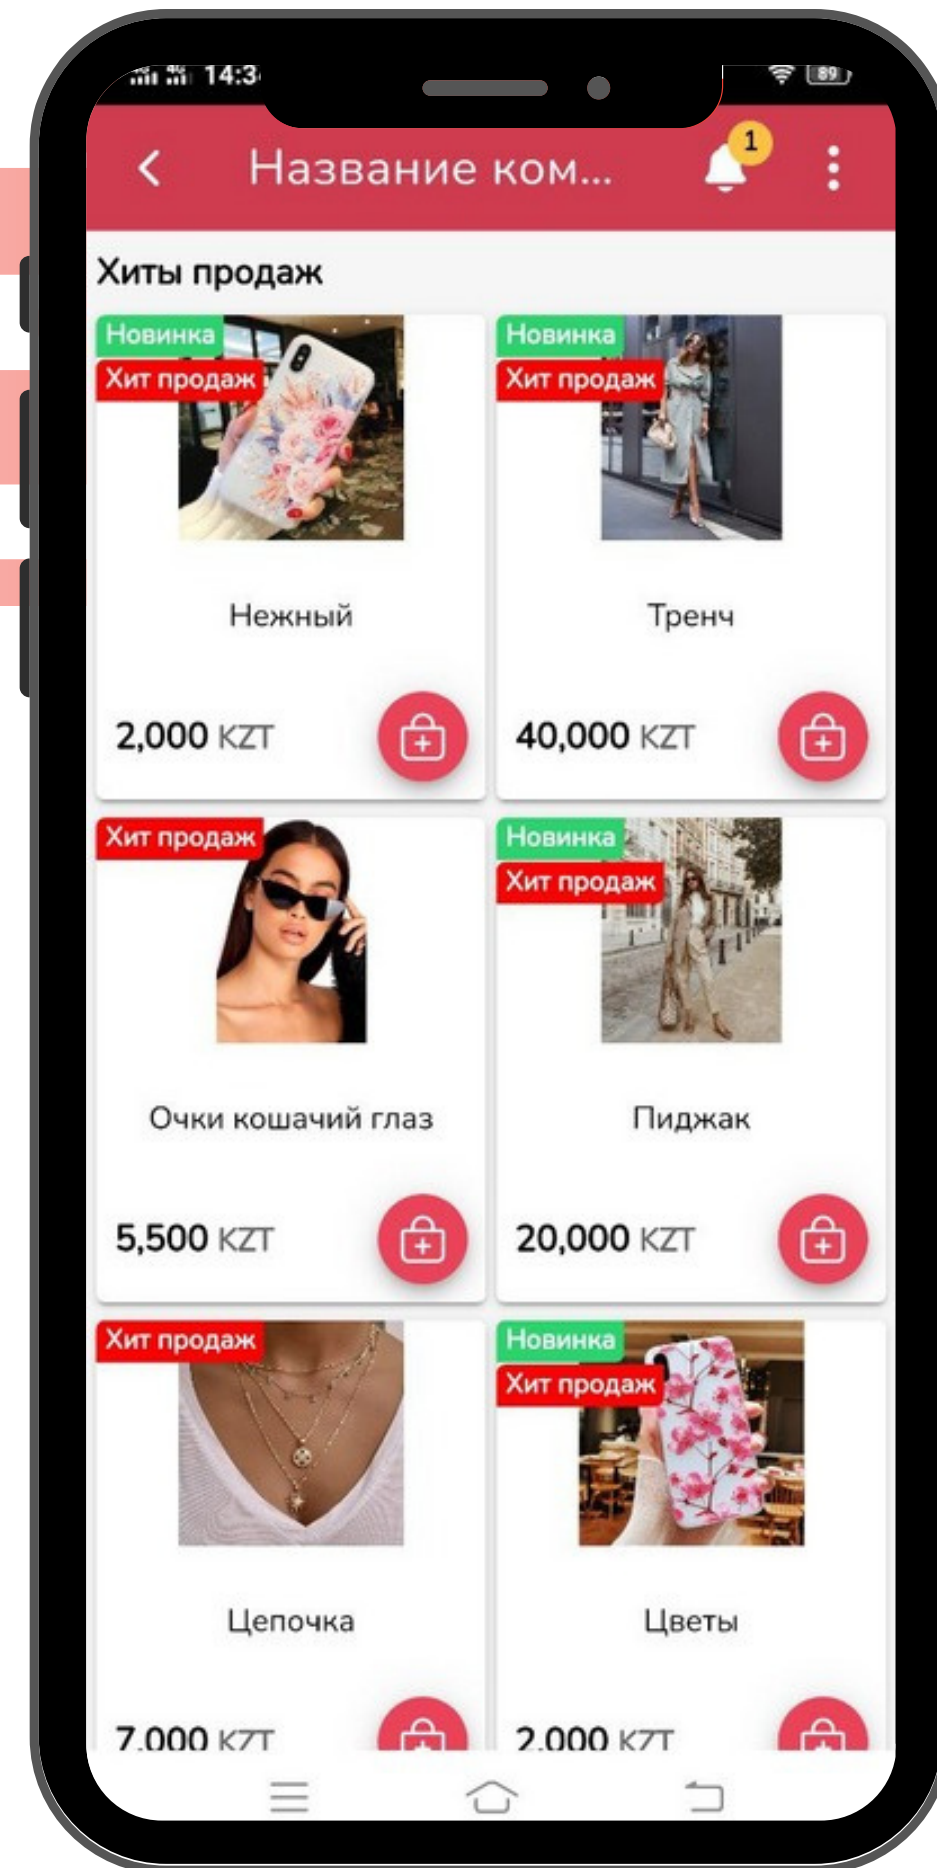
14:3 89

Название ком...

1

Хиты продаж

Новинка
Хит продаж

Нежный

2,000 KZT

Новинка
Хит продаж

Тренч

40,000 KZT

Хит продаж

Очки кошачий глаз

5,500 KZT

Новинка
Хит продаж

Пиджак

20,000 KZT

Хит продаж

Цепочка

7,000 KZT

Новинка
Хит продаж

Цветы

2,000 KZT